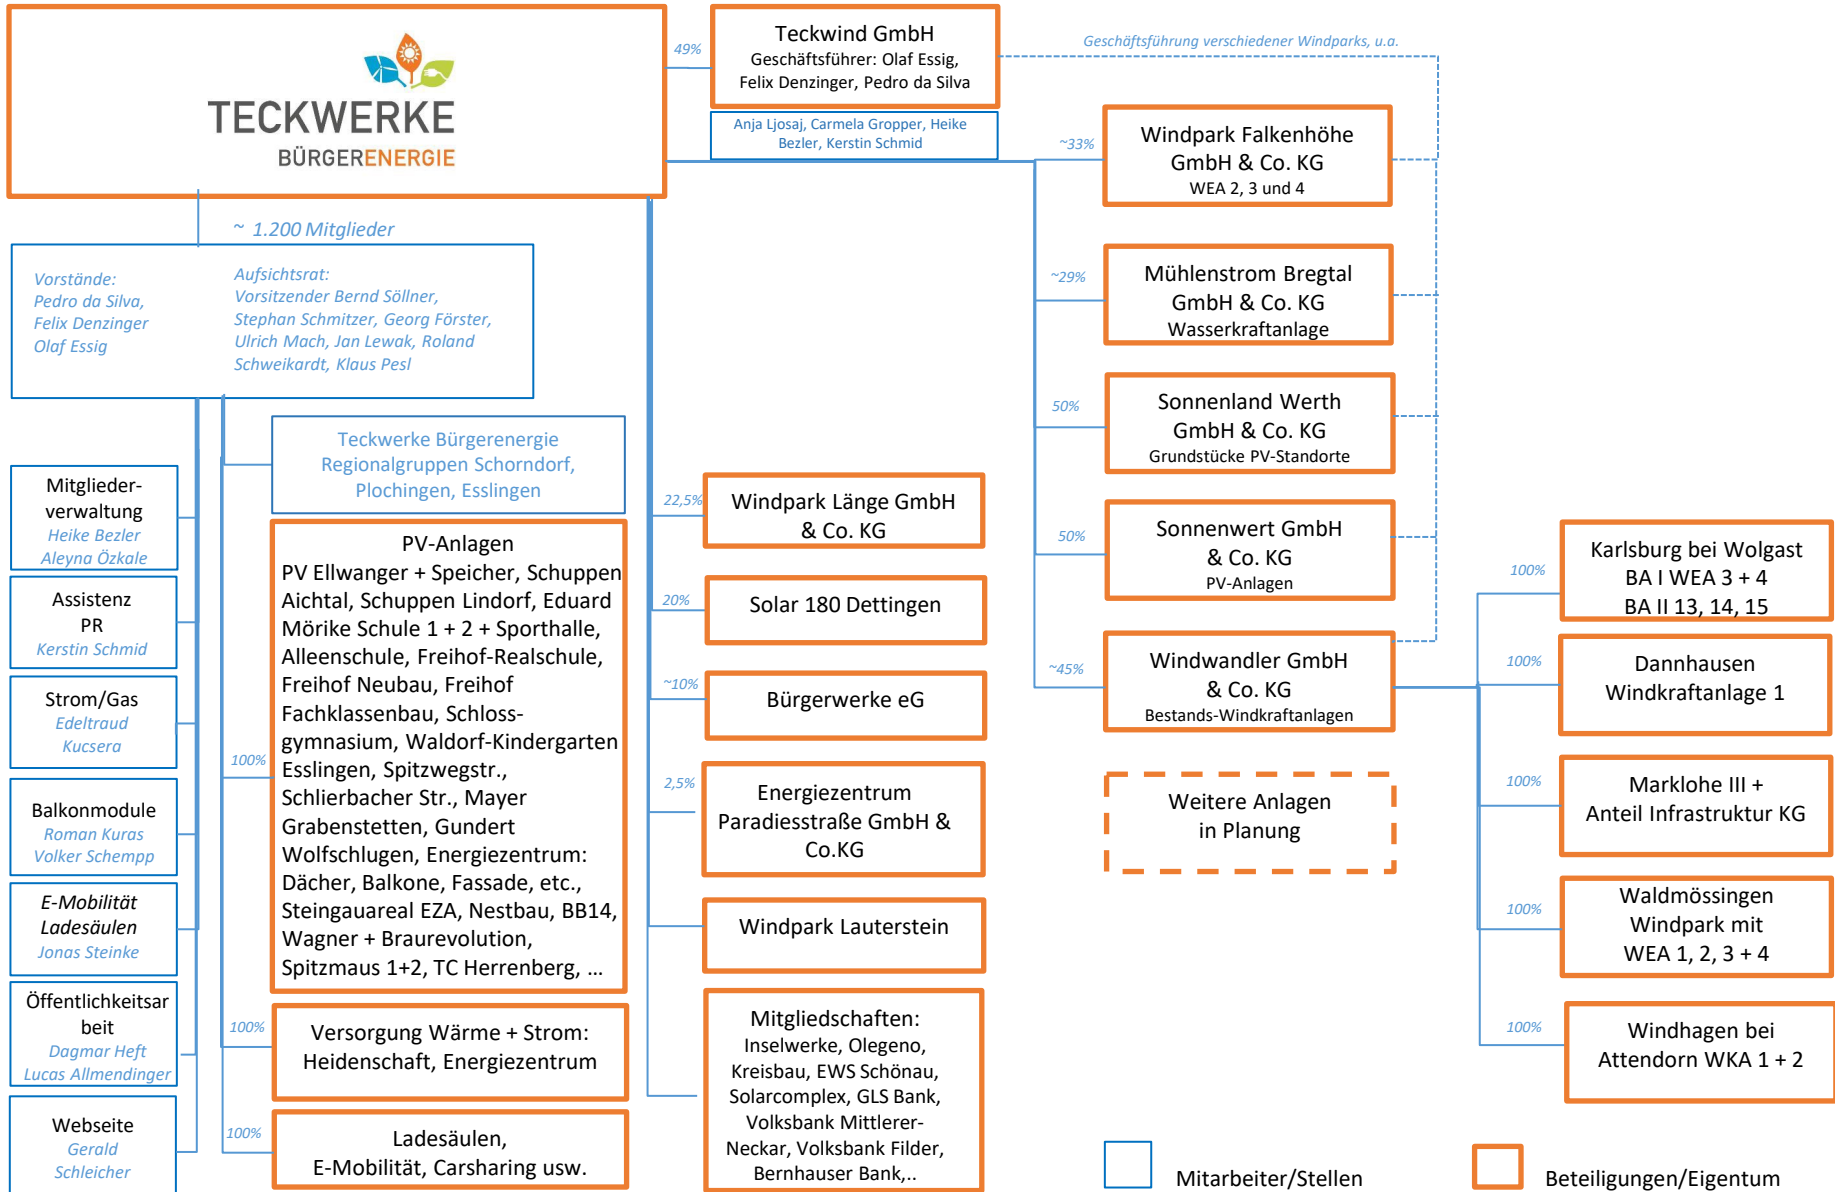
TECKWERKE
BÜRGERENERGIE

49%

Teckwind GmbH
Geschäftsführer: Olaf Essig, Felix Denzinger, Pedro da Silva

Anja Ljosaj, Carmela Gropper, Heike Bezler, Kerstin Schmid

Geschäftsführung verschiedener Windparks, u.a.

~ 1.200 Mitglieder

Vorstände:
Pedro da Silva, Felix Denzinger Olaf Essig

Aufsichtsrat:
Vorsitzender Bernd Söllner, Stephan Schmitzer, Georg Förster, Ulrich Mach, Jan Lewak, Roland Schweikardt, Klaus Pesl

Teckwerke Bürgerenergie Regionalgruppen Schorndorf, Plochingen, Esslingen

Mitgliederverwaltung
Heike Bezler
Aleyna Özkale

Assistenz PR
Kerstin Schmid

Strom/Gas
Edeltraud Kucsera

Balkonmodule
Roman Kuras
Volker Schempp

E-Mobilität Ladesäulen
Jonas Steinke

Öffentlichkeitsarbeit
Dagmar Heft
Lucas Allmendinger

Webseite
Gerald Schleicher

100%

PV-Anlagen
PV Ellwanger + Speicher, Schuppen Aichtal, Schuppen Lindorf, Eduard Mörike Schule 1 + 2 + Sporthalle, Alleenschule, Freihof-Realschule, Freihof Neubau, Freihof Fachklassenbau, Schloss-gymnasium, Waldorf-Kindergarten Esslingen, Spitzwegstr., Schlierbacher Str., Mayer Grabenstetten, Gundert Wolfschlugen, Energiezentrum: Dächer, Balkone, Fassade, etc., Steingauareal EZA, Nestbau, BB14, Wagner + Braurevolution, Spitzmaus 1+2, TC Herrenberg, ...

100%

Versorgung Wärme + Strom: Heidenschaft, Energiezentrum

100%

Ladesäulen, E-Mobilität, Carsharing usw.

22,5%
Windpark Länge GmbH & Co. KG

20%
Solar 180 Dettingen

~10%
Bürgerwerke eG

2,5%
Energiezentrum Paradiesstraße GmbH & Co.KG

Windpark Lauterstein

Mitgliedschaften:
Inselwerke, Olegeno, Kreisbau, EWS Schönau, Solarcomplex, GLS Bank, Volksbank Mittlerer-Neckar, Volksbank Filder, Bernhauser Bank,..

~33%
Windpark Falkenhöhe GmbH & Co. KG
WEA 2, 3 und 4

~29%
Mühlenstrom Bregtal GmbH & Co. KG
Wasserkraftanlage

50%
Sonnenland Werth GmbH & Co. KG
Grundstücke PV-Standorte

50%
Sonnenwert GmbH & Co. KG
PV-Anlagen

~45%
Windwandler GmbH & Co. KG
Bestands-Windkraftanlagen

Weitere Anlagen in Planung

100%
Karlsburg bei Wolgast BA I WEA 3 + 4 BA II 13, 14, 15

100%
Dannhausen Windkraftanlage 1

100%
Marklohe III + Anteil Infrastruktur KG

100%
Waldmössingen Windpark mit WEA 1, 2, 3 + 4

100%
Windhagen bei Attendorn WKA 1 + 2

Mitarbeiter/Stellen

Beteiligungen/Eigentum